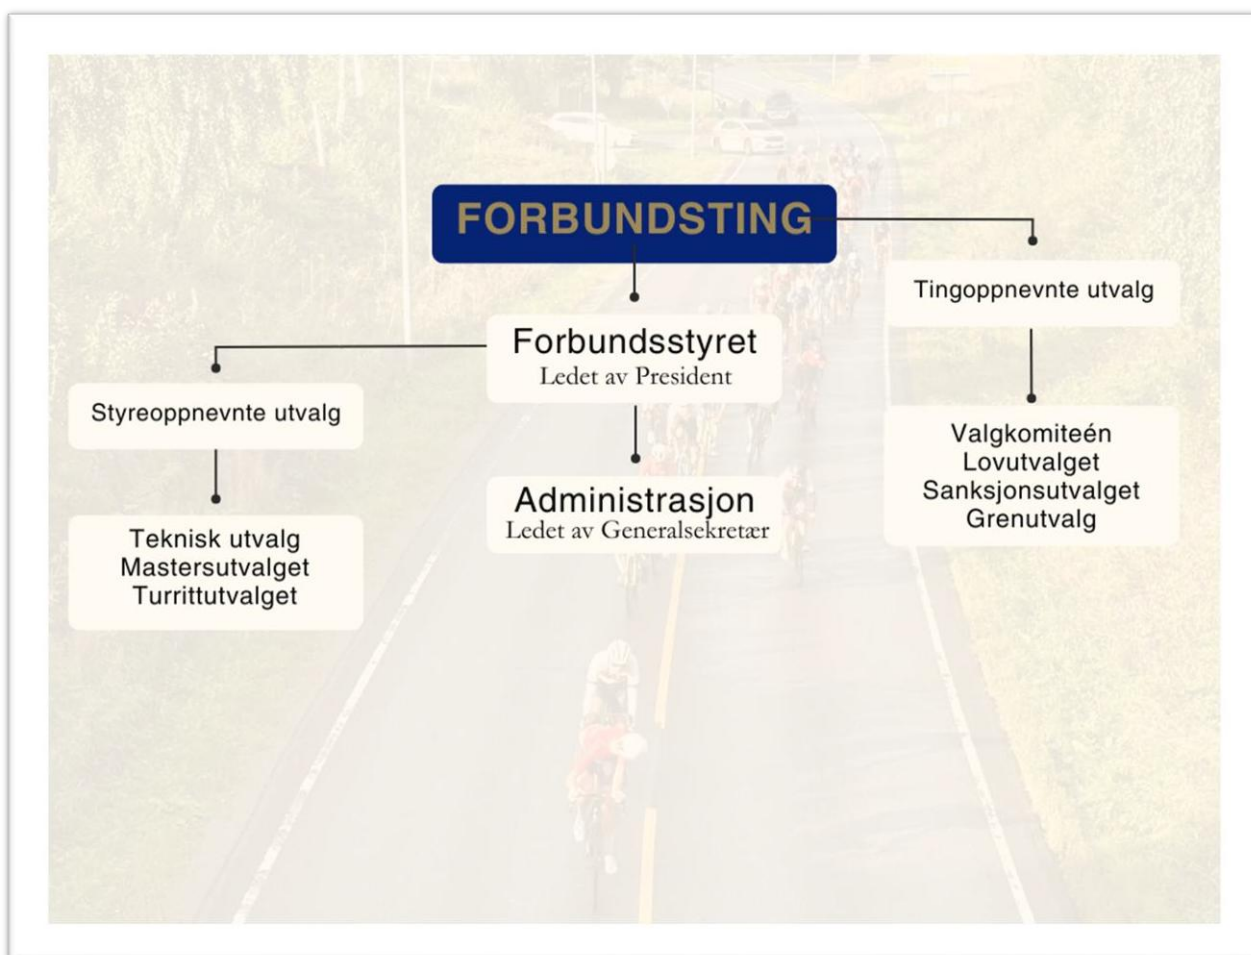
FORBUNDSTING

Tingoppnevnte utvalg

Forbundsstyret
Ledet av President

Styreoppnevnte utvalg

Valgkomiteén
Lovutvalget
Sanksjonsutvalget
Grenutvalg

Administrasjon
Ledet av Generalsekretær

Teknisk utvalg
Mastersutvalget
Turrittutvalget